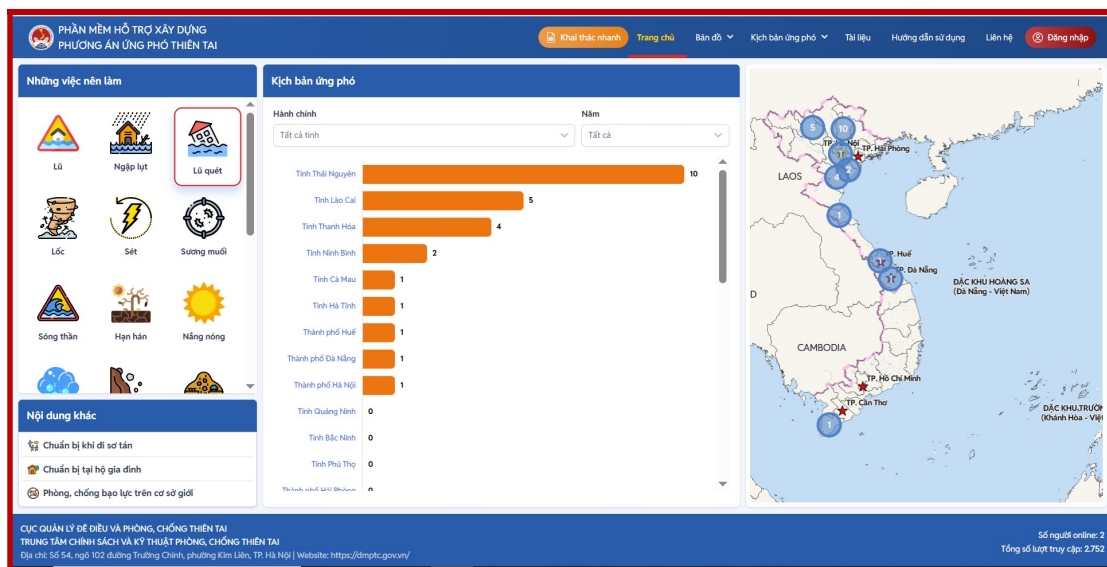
PHẦN MỀM HỖ TRỢ XÂY DỰNG
PHƯƠNG ÁN ỨNG PHÓ THIÊN TAI

Khai thác nhanh
Trang chủ
Bản đồ
Kịch bản ứng phó
Tài liệu
Hướng dẫn sử dụng
Liên hệ
Đăng nhập

Những việc nên làm

Lũ
Ngập lụt
Lũ quét
Lốc
Sét
Sương muối
Sóng thần
Hạn hán
Nắng nóng

Nội dung khác

Chuẩn bị khi đi sơ tán
Chuẩn bị tại hộ gia đình
Phòng, chống bạo lực trên cơ sở giới

Kịch bản ứng phó

Hành chính
Tất cả tỉnh
Năm
Tất cả

| | |
|---|---|
| Tỉnh Thái Nguyên | 10 |
| Tỉnh Lào Cai | 5 |
| Tỉnh Thanh Hóa | 4 |
| Tỉnh Ninh Bình | 2 |
| Tỉnh Cà Mau | 1 |
| Tỉnh Hà Tĩnh | 1 |
| Thành phố Huế | 1 |
| Thành phố Đà Nẵng | 1 |
| Thành phố Hà Nội | 1 |
| Tỉnh Quảng Ninh | 0 |
| Tỉnh Bắc Ninh | 0 |
| Tỉnh Phú Thọ | 0 |
| Thành phố Hải Phòng | 0 |

5
10
TP. Hà Nội
TP. Hải Phòng
2
4
LAOS
1
TP. Huế
TP. Đà Nẵng
ĐẶC KHU HOÀNG SA
(Đà Nẵng - Việt Nam)
D
CAMBODIA
TP. Hồ Chí Minh
TP. Cần Thơ
1
ĐẶC KHU TRƯỜNG
(Khánh Hòa - Việt

CỤC QUẢN LÝ ĐÊ ĐIỀU VÀ PHÒNG, CHỐNG THIÊN TAI
TRUNG TÂM CHÍNH SÁCH VÀ KỸ THUẬT PHÒNG, CHỐNG THIÊN TAI
Địa chỉ: Số 54, ngõ 102 đường Trường Chinh, phường Kim Liên, TP. Hà Nội | Website: https://dmptc.gov.vn/

Số người online: 2
Tổng số lượt truy cập: 2.752